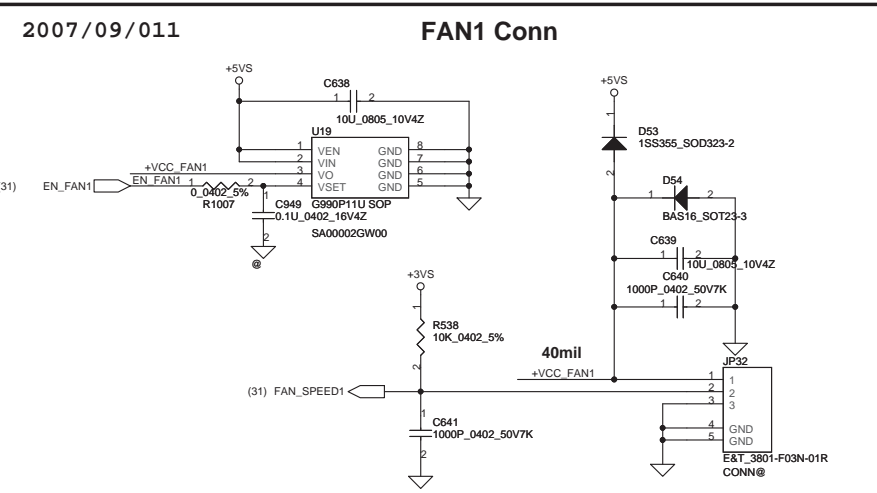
2007/09/011

FAN1 Conn

+5VS
C638
1 2
10U_0805_10V4Z
U19
1 VEN GND 8
2 VIN GND 7
3 VO GND 6
4 VSET GND 5
+VCC_FAN1
(31) EN_FAN1
EN_FAN1
1 2
0_0402_5%
R1007
1
C949
0.1U_0402_16V4Z
2
G990P11U SOP
SA00002GW00
@

+5VS
D53
1SS355_SOD323-2
1
2
D54
1 2
BAS16_SOT23-3
C639
1 2
10U_0805_10V4Z
C640
1000P_0402_50V7K
1 2

+3VS
R538
10K_0402_5%
1
2
40mil
+VCC_FAN1
JP32
(31) FAN_SPEED1
1 1
2 2
3 3
4 GND
5 GND
C641
1
1000P_0402_50V7K
2
E&T_3801-F03N-01R
CONN@